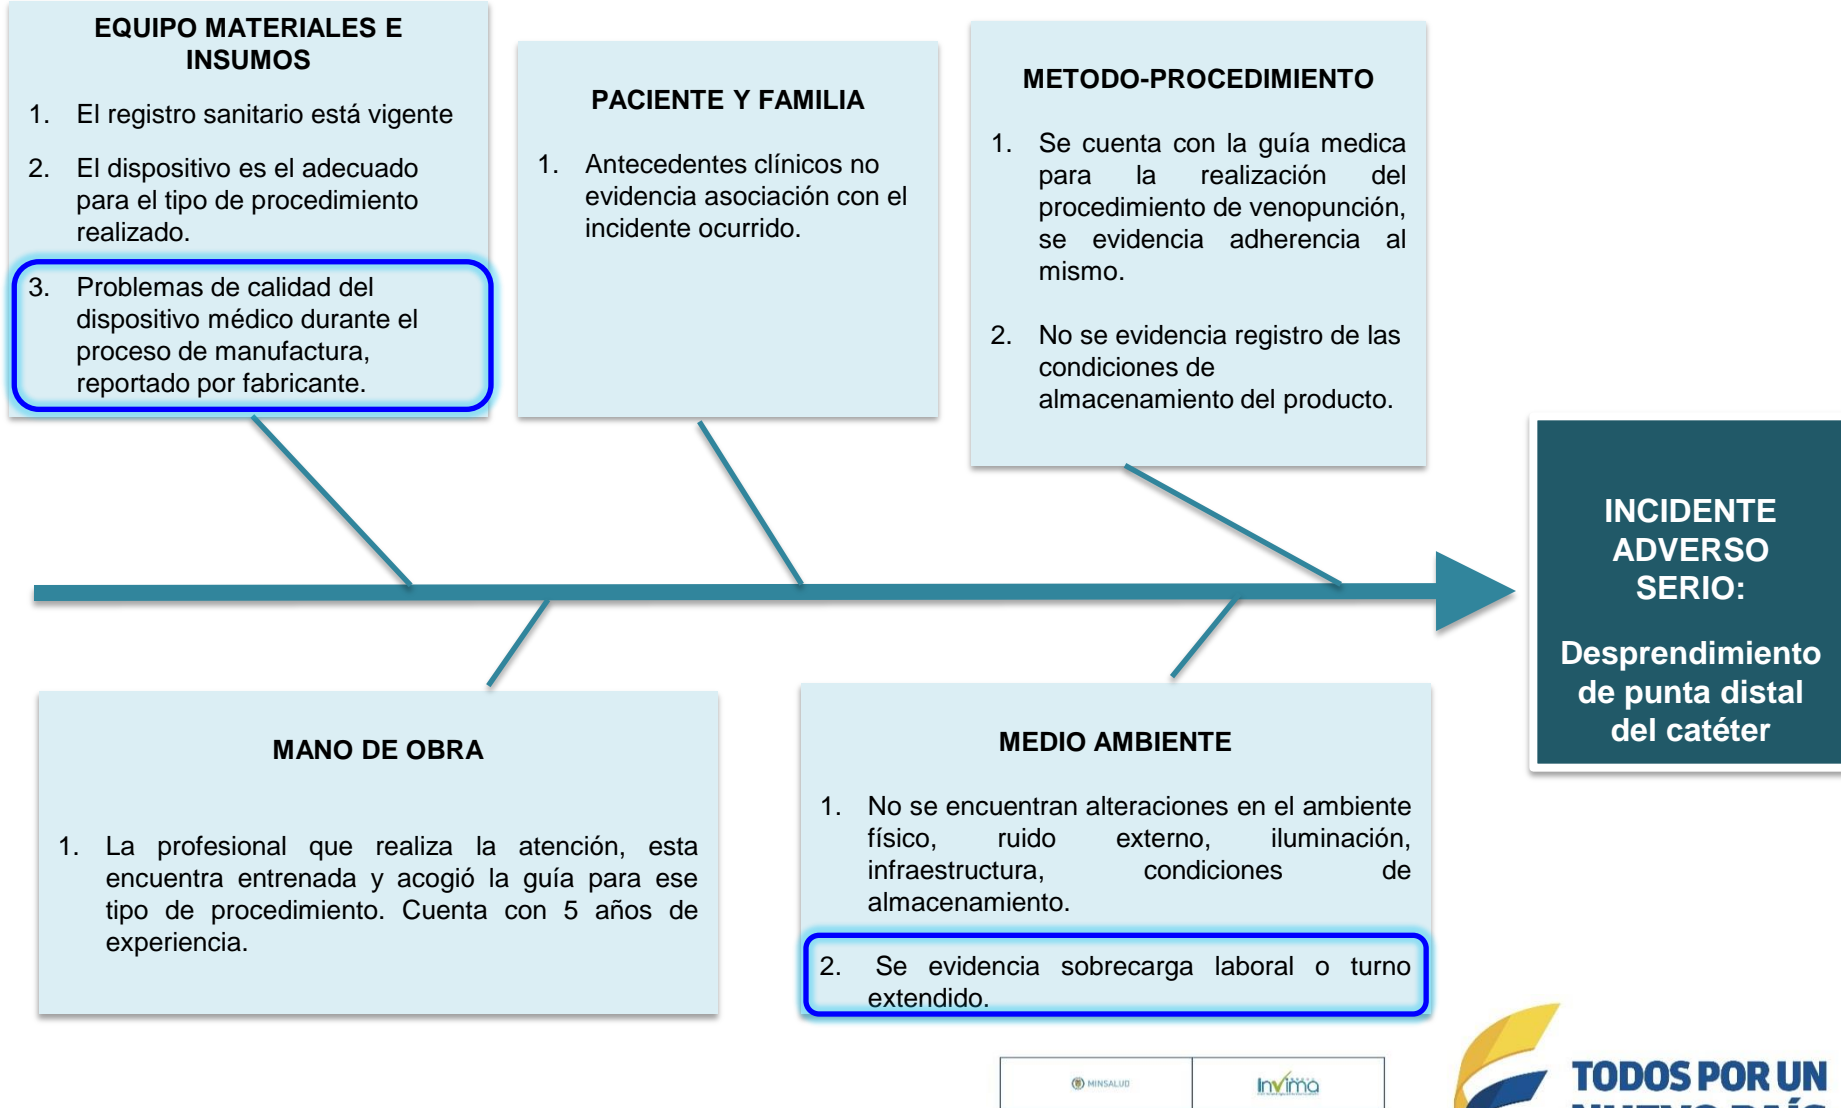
EQUIPO MATERIALES E INSUMOS

1. El registro sanitario está vigente

2. El dispositivo es el adecuado para el tipo de procedimiento realizado.

3. Problemas de calidad del dispositivo médico durante el proceso de manufactura, reportado por fabricante.

PACIENTE Y FAMILIA

1. Antecedentes clínicos no evidencia asociación con el incidente ocurrido.

METODO-PROCEDIMIENTO

1. Se cuenta con la guía medica para la realización del procedimiento de venopunción, se evidencia adherencia al mismo.

2. No se evidencia registro de las condiciones de almacenamiento del producto.

INCIDENTE ADVERSO SERIO:

Desprendimiento de punta distal del catéter

MANO DE OBRA

1. La profesional que realiza la atención, esta encuentra entrenada y acogió la guía para ese tipo de procedimiento. Cuenta con 5 años de experiencia.

MEDIO AMBIENTE

1. No se encuentran alteraciones en el ambiente físico, ruido externo, iluminación, infraestructura, condiciones de almacenamiento.

2. Se evidencia sobrecarga laboral o turno extendido.

MINSALUD

Invima

TODOS POR UN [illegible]